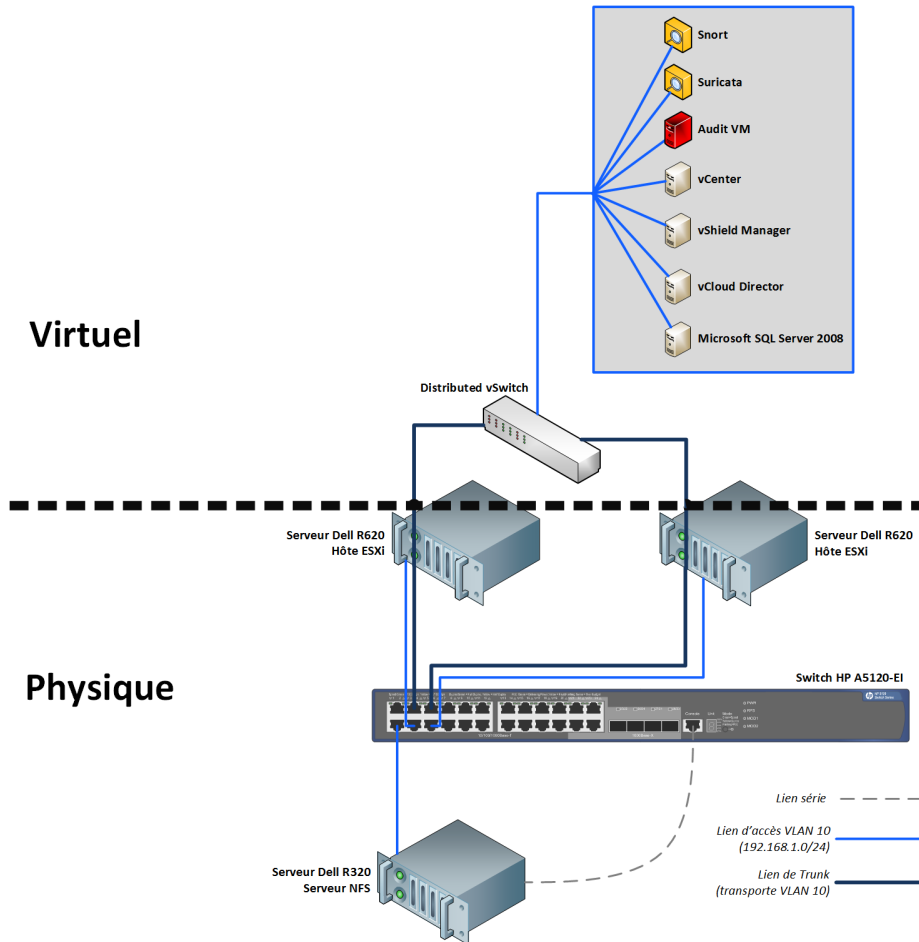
Snort

Suricata

Audit VM

vCenter

vShield Manager

vCloud Director

Microsoft SQL Server 2008

Virtuel

Distributed vSwitch

Serveur Dell R620
Hôte ESXi

Serveur Dell R620
Hôte ESXi

Physique

Switch HP A5120-EI

Lien série

Lien d'accès VLAN 10
(192.168.1.0/24)

Lien de Trunk
(transporte VLAN 10)

Serveur Dell R320
Serveur NFS